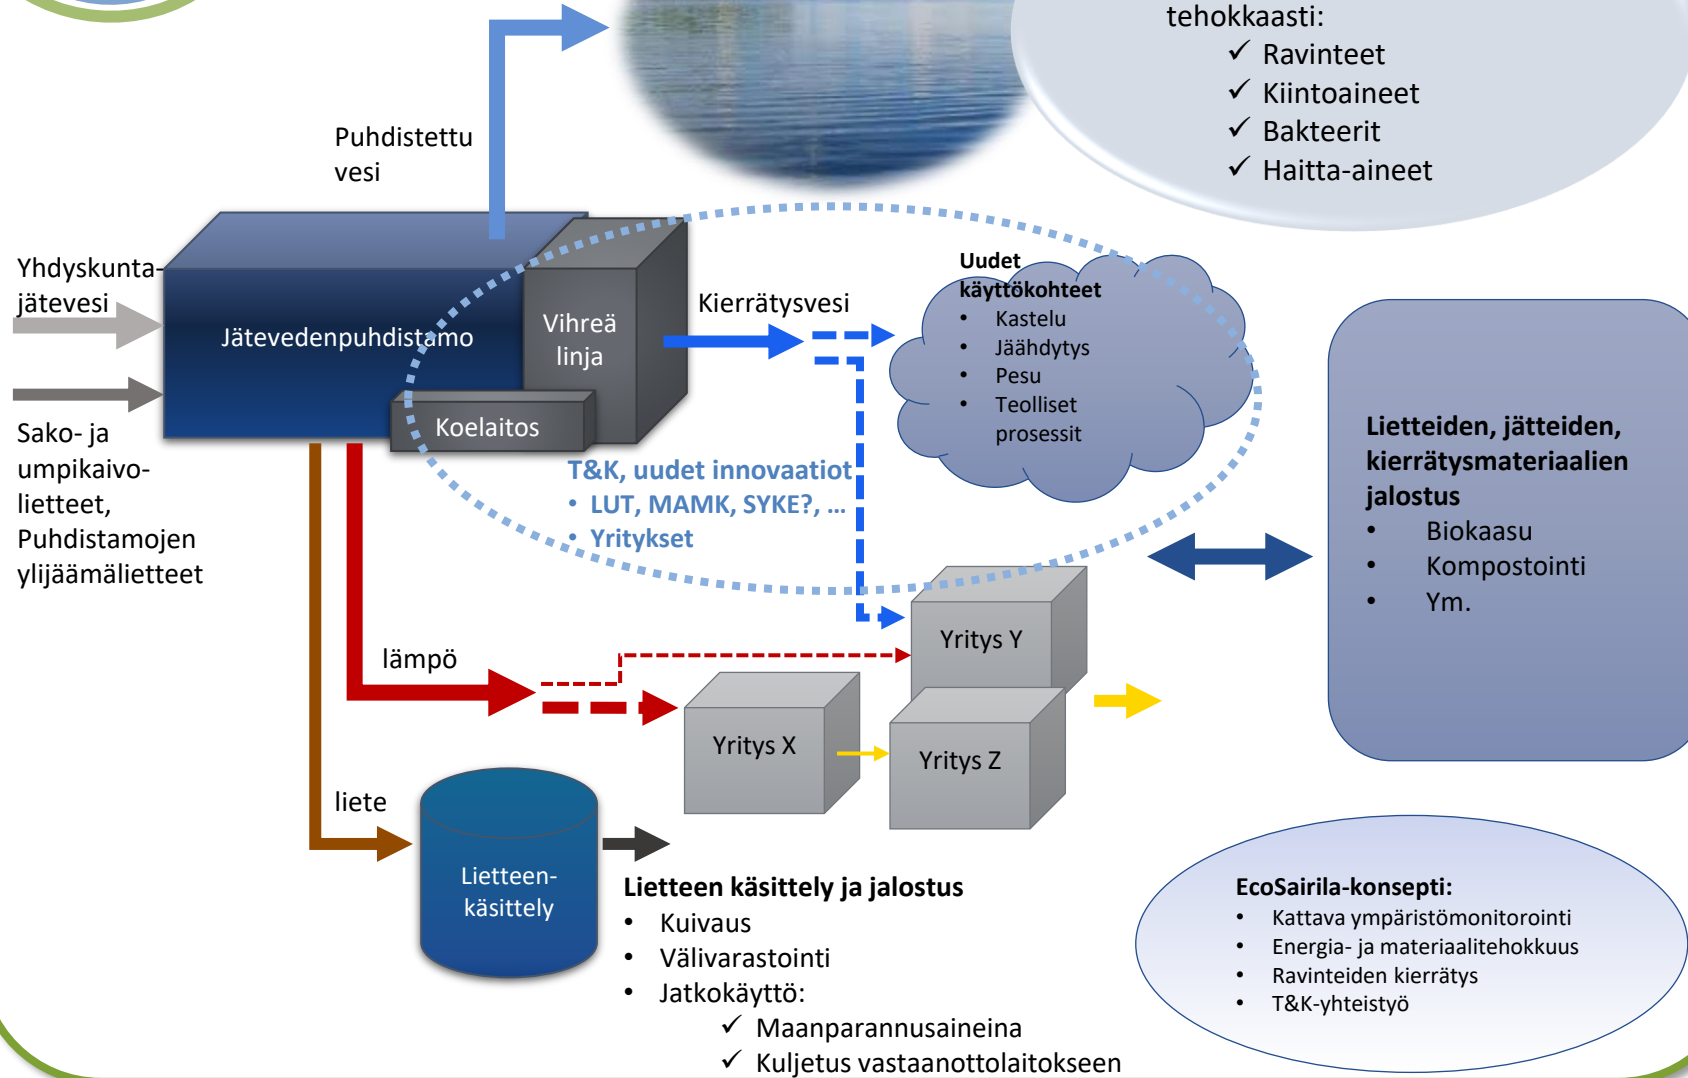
tehokkaasti:
✓ Ravinteet
✓ Kiintoaineet
✓ Bakteerit
✓ Haitta-aineet

Puhdistettu vesi

Yhdyskuntajätevesi

Jätevedenpuhdistamo

Vihreä linja

Koelaitos

Sako- ja umpikaivolietteet, Puhdistamojen ylijäämälietteet

Kierrätysvesi

Uudet käyttökohteet
• Kastelu
• Jäähdytys
• Pesu
• Teolliset prosessit

T&K, uudet innovaatiot
• LUT, MAMK, SYKE?, …
• Yritykset

Lietteiden, jätteiden, kierrätysmateriaalien jalostus
• Biokaasu
• Kompostointi
• Ym.

lämpö

Yritys Y

Yritys X

Yritys Z

liete

Lietteenkäsittely

Lietteen käsittely ja jalostus
• Kuivaus
• Välivarastointi
• Jatkokäyttö:
✓ Maanparannusaineina
✓ Kuljetus vastaanottolaitokseen

EcoSairila-konsepti:
• Kattava ympäristömonitorointi
• Energia- ja materiaalitehokkuus
• Ravinteiden kierrätys
• T&K-yhteistyö